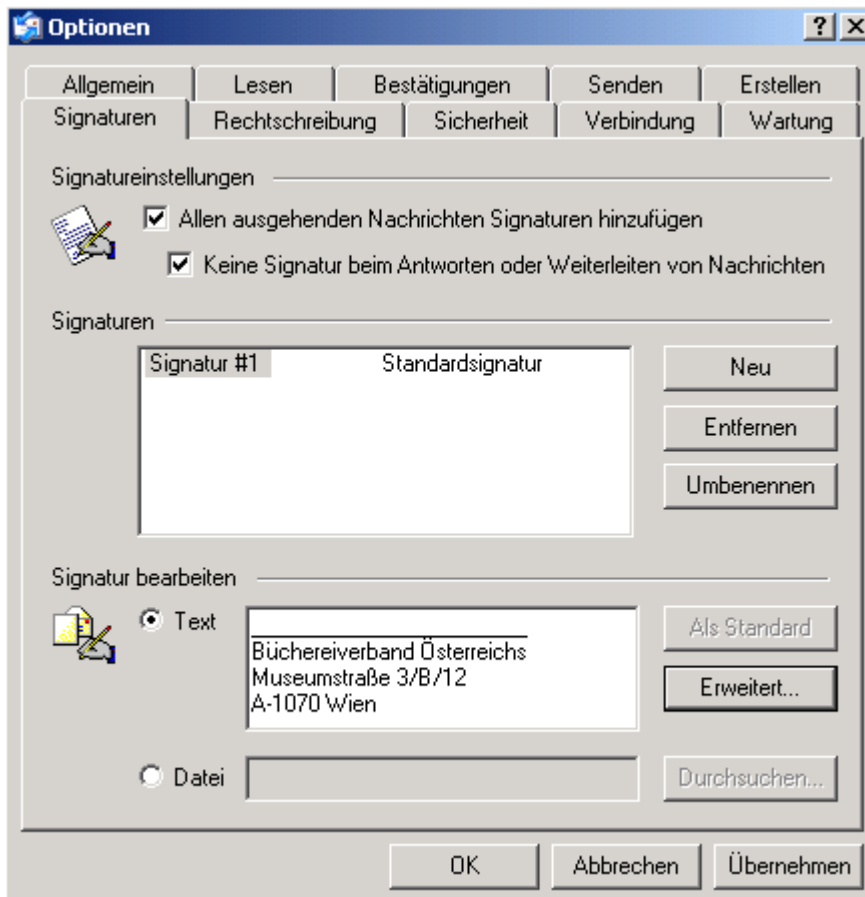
Optionen

? X

Allgemein | Lesen | Bestätigungen | Senden | Erstellen
Signaturen | Rechtschreibung | Sicherheit | Verbindung | Wartung

Signatureinstellungen

Allen ausgehenden Nachrichten Signaturen hinzufügen

Keine Signatur beim Antworten oder Weiterleiten von Nachrichten

Signaturen

Signatur #1 Standardsignatur

Neu

Entfernen

Umbenennen

Signatur bearbeiten

Text

Büchereiverband Österreichs
Museumstraße 3/B/12
A-1070 Wien

Als Standard

Erweitert...

Datei

Durchsuchen...

OK

Abbrechen

Übernehmen